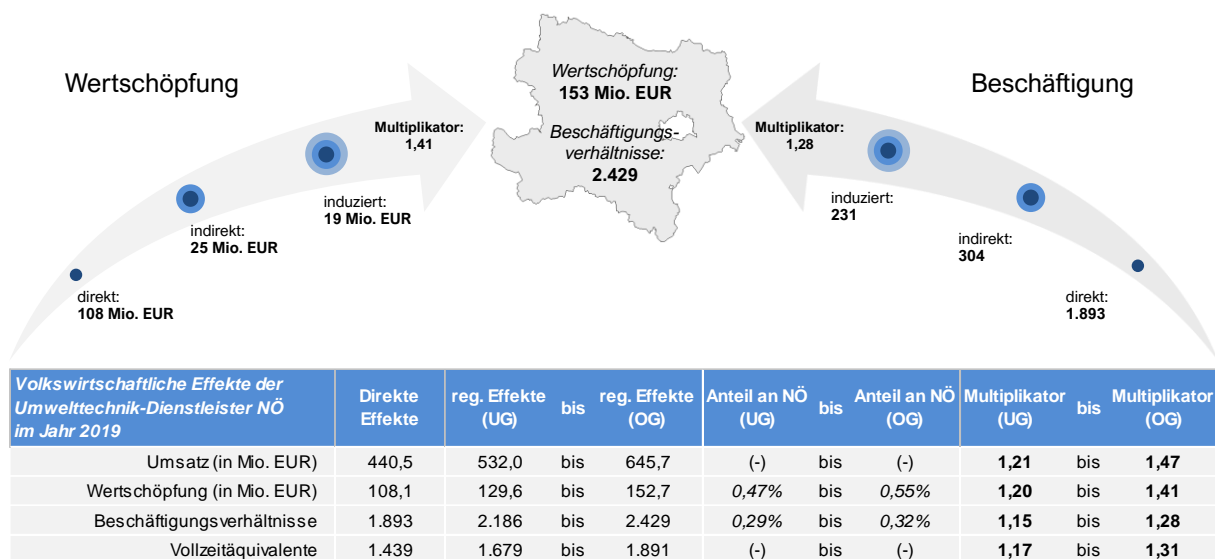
Wertschöpfung

Multiplikator: 1,41

indirekt: 25 Mio. EUR

induziert: 19 Mio. EUR

direkt: 108 Mio. EUR

Wertschöpfung: 153 Mio. EUR

Beschäftigungsverhältnisse: 2.429

Beschäftigung

Multiplikator: 1,28

induziert: 231

indirekt: 304

direkt: 1.893

| Volkswirtschaftliche Effekte der Umwelttechnik-Dienstleister NÖ im Jahr 2019 | Direkte Effekte | reg. Effekte (UG) | bis | reg. Effekte (OG) | Anteil an NÖ (UG) | bis | Anteil an NÖ (OG) | Multiplikator (UG) | bis | Multiplikator (OG) |
|---|---|---|---|---|---|---|---|---|---|---|
| Umsatz (in Mio. EUR) | 440,5 | 532,0 | bis | 645,7 | (-) | bis | (-) | **1,21** | bis | **1,47** |
| Wertschöpfung (in Mio. EUR) | 108,1 | 129,6 | bis | 152,7 | *0,47%* | bis | *0,55%* | **1,20** | bis | **1,41** |
| Beschäftigungsverhältnisse | 1.893 | 2.186 | bis | 2.429 | *0,29%* | bis | *0,32%* | **1,15** | bis | **1,28** |
| Vollzeitäquivalente | 1.439 | 1.679 | bis | 1.891 | (-) | bis | (-) | **1,17** | bis | **1,31** |